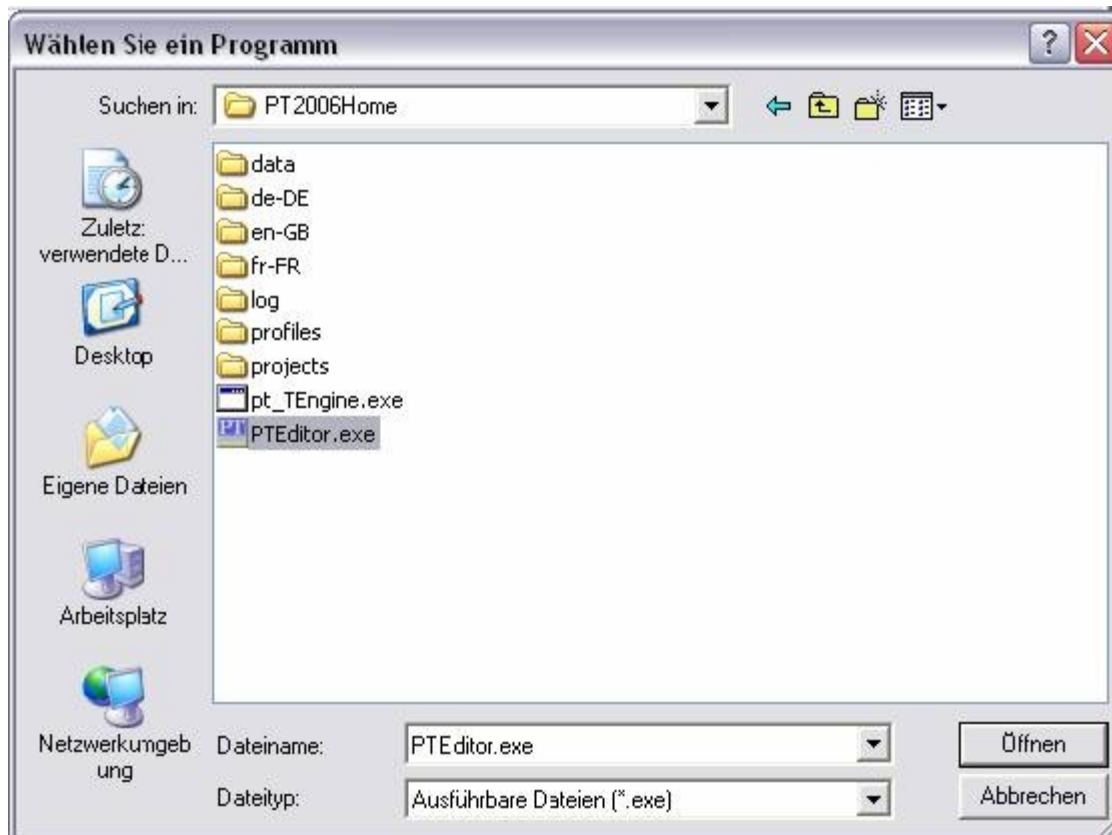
Wählen Sie ein Programm

Suchen in: PT2006Home

Zuletzt verwendete D...

Desktop

Eigene Dateien

Arbeitsplatz

Netzwerkumgebung

data
de-DE
en-GB
fr-FR
log
profiles
projects
pt_TEngine.exe
PTEditor.exe

Dateiname: PTEditor.exe

Dateityp: Ausführbare Dateien (*.exe)

Öffnen

Abbrechen